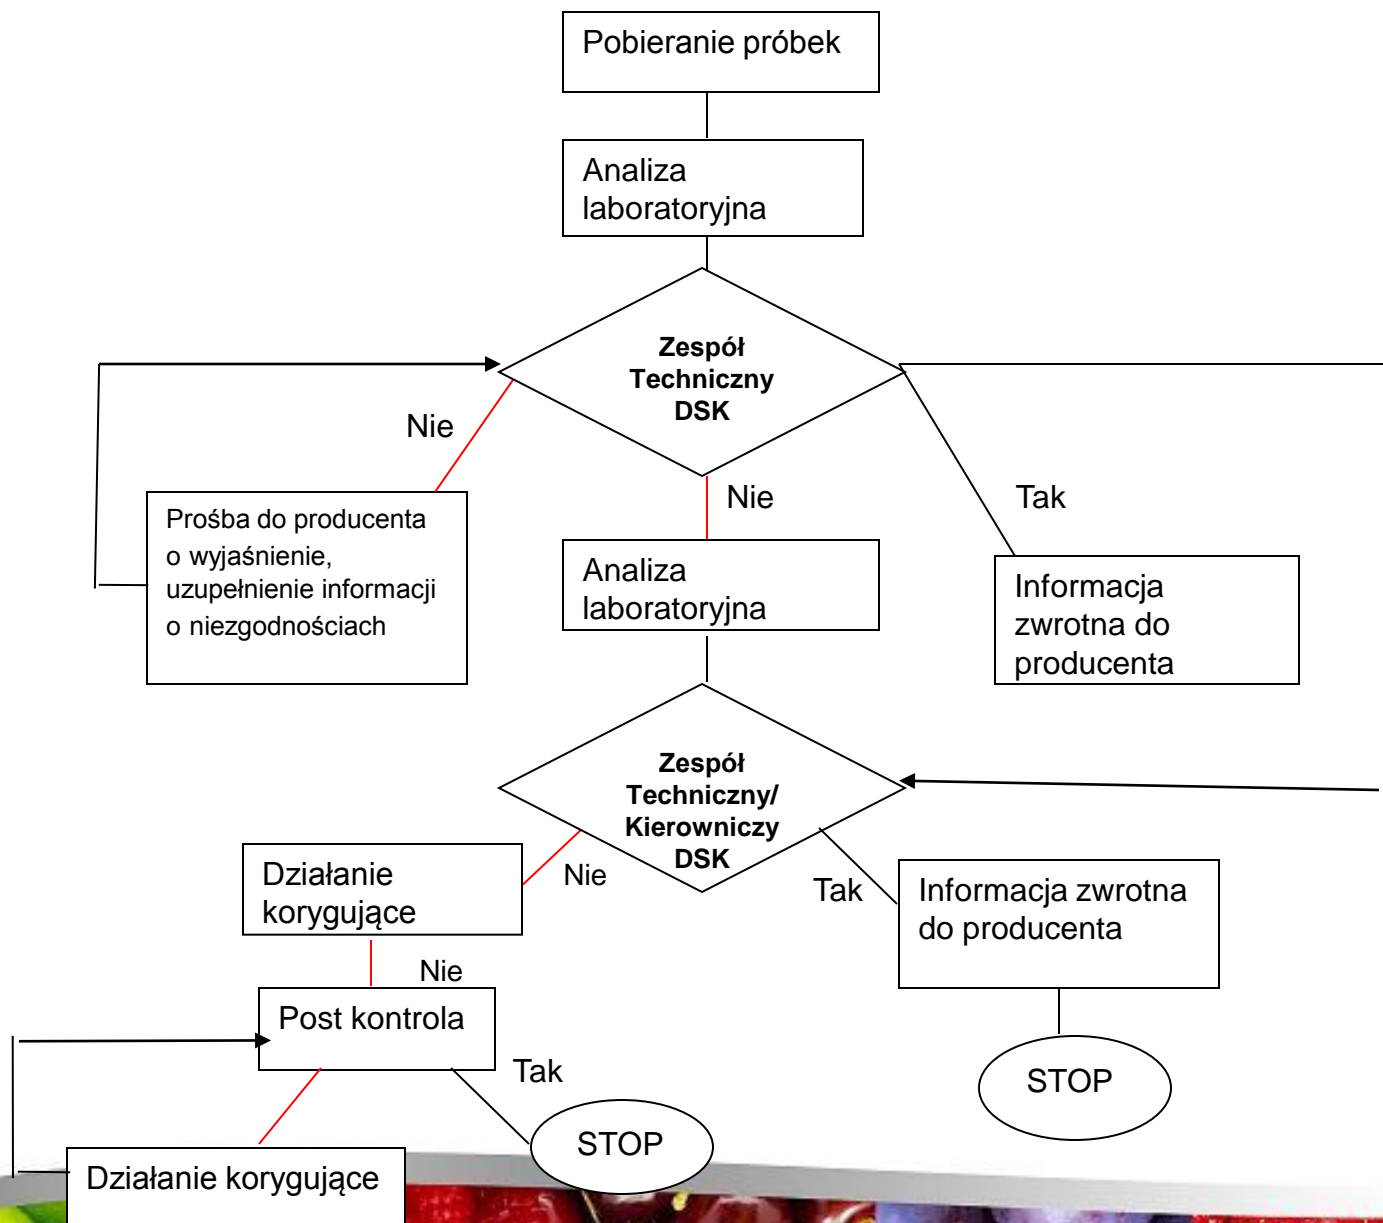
Pobieranie próbek

Analiza laboratoryjna

Zespół Techniczny DSK

Nie

Prośba do producenta o wyjaśnienie, uzupełnienie informacji o niezgodnościach

Nie

Analiza laboratoryjna

Tak

Informacja zwrotna do producenta

Zespół Techniczny/ Kierowniczy DSK

Działanie korygujące

Nie

Tak

Informacja zwrotna do producenta

Nie

Post kontrola

Tak

STOP

STOP

Działanie korygujące